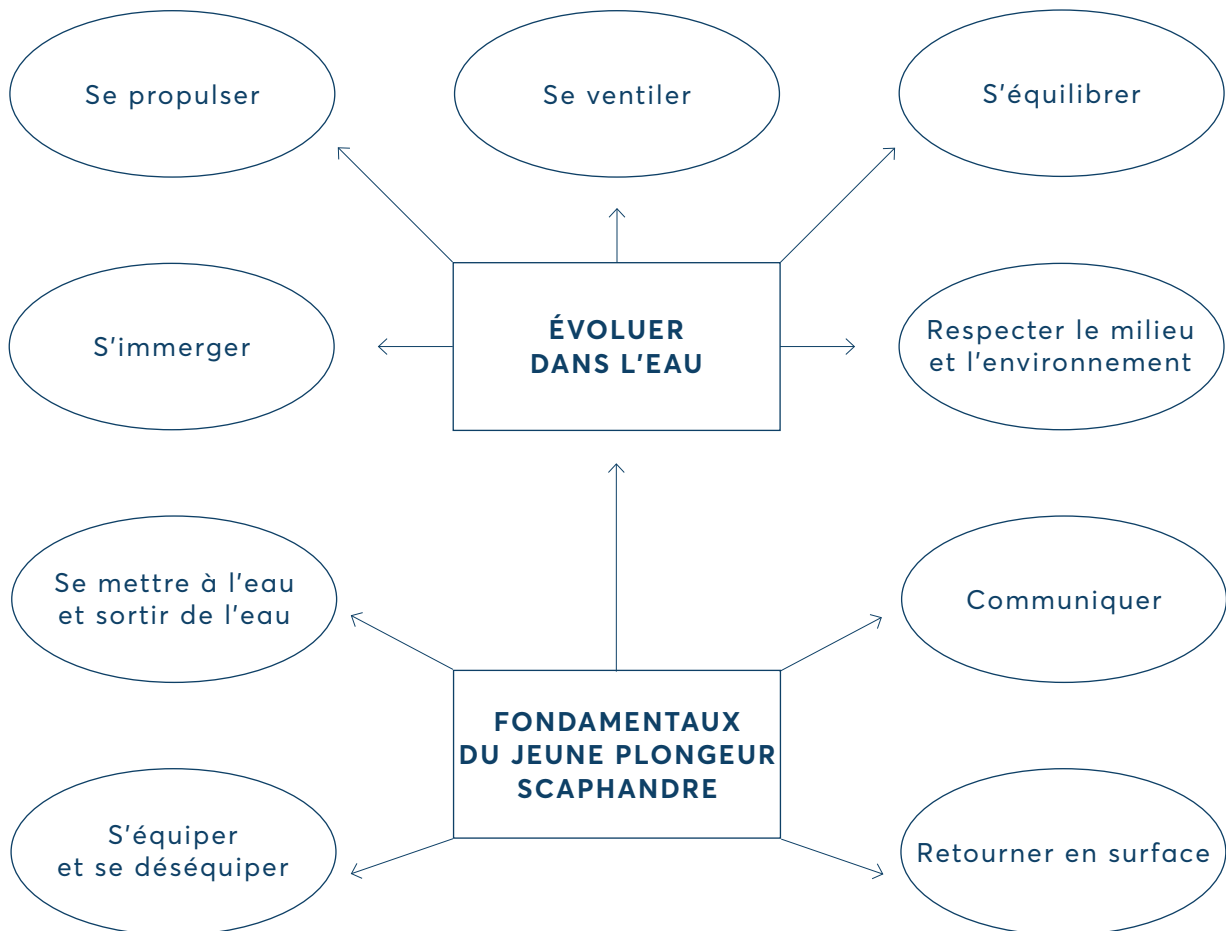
Se propulser

Se ventiler

S'équilibrer

S'immerger

ÉVOLUER
DANS L'EAU

Respecter le milieu
et l'environnement

Se mettre à l'eau
et sortir de l'eau

Communiquer

FONDAMENTAUX
DU JEUNE PLONGEUR
SCAPHANDRE

S'équiper
et se déséquiper

Retourner en surface